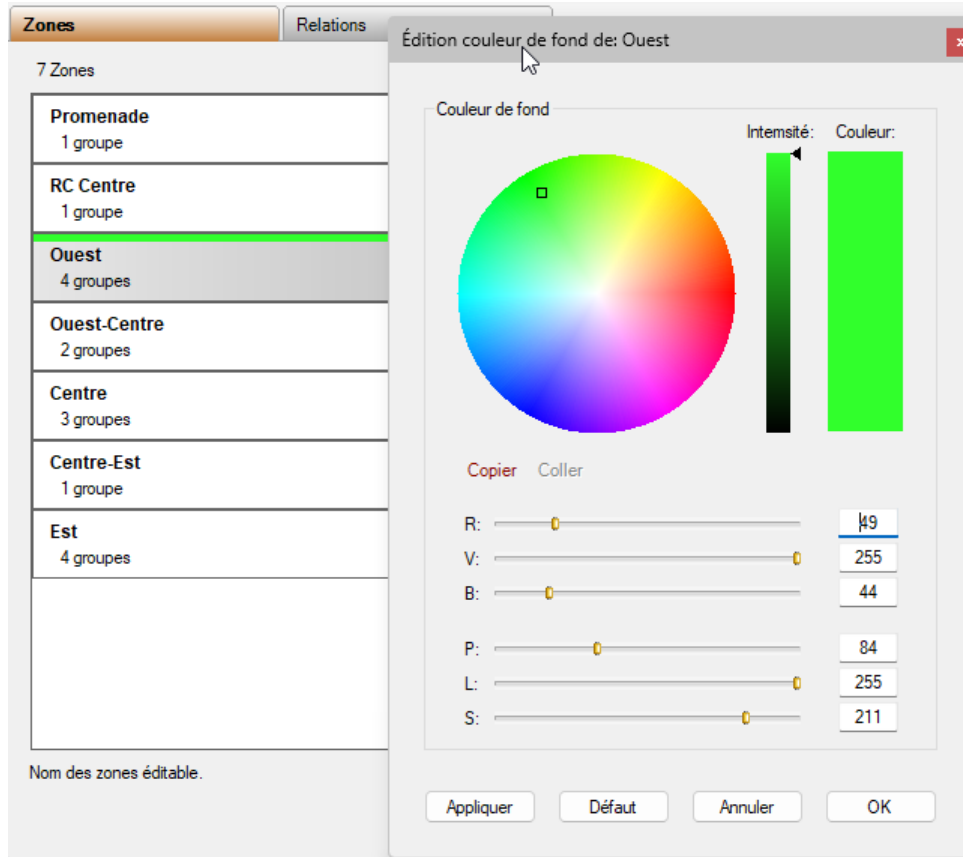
Zones
Relations
7 Zones
Promenade
1 groupe
RC Centre
1 groupe
Ouest
4 groupes
Ouest-Centre
2 groupes
Centre
3 groupes
Centre-Est
1 groupe
Est
4 groupes
Nom des zones éditable.

Édition couleur de fond de: Ouest
Couleur de fond
Intensité:
Couleur:
Copier
Coller
R: 49
V: 255
B: 44
P: 84
L: 255
S: 211
Appliquer
Défaut
Annuler
OK